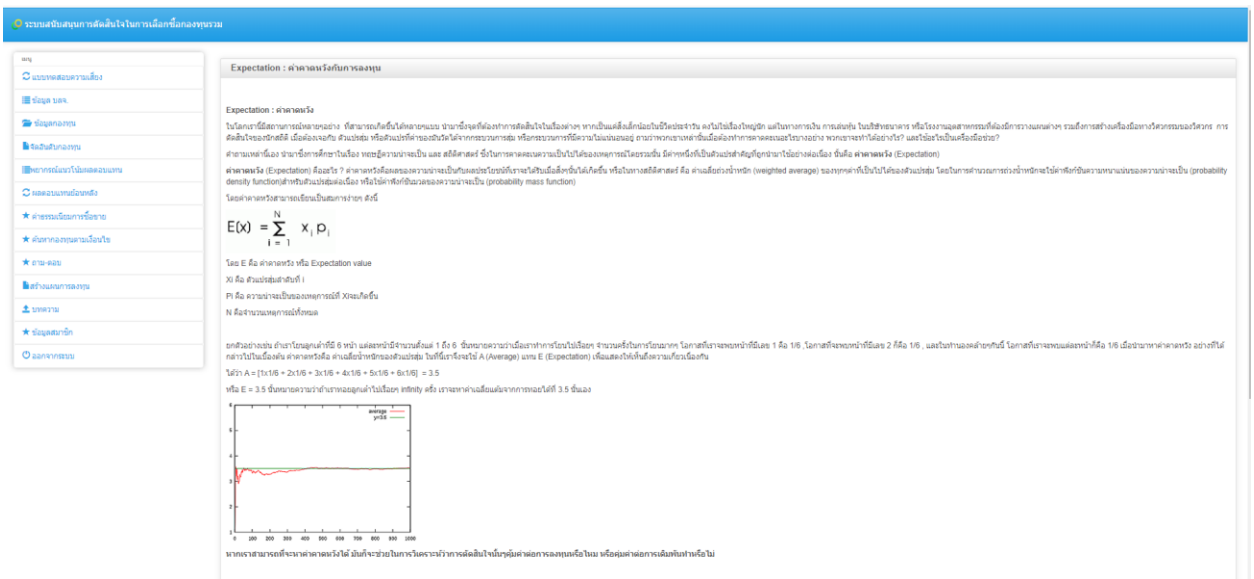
ระบบสนับสนุนการตัดสินใจในการเลือกซื้อกองทุนรวม

เมนู
แบบทดสอบความเสี่ยง
ข้อมูล บลจ.
ข้อมูลกองทุน
จัดอันดับกองทุน
พยากรณ์แนวโน้มผลตอบแทน
ผลตอบแทนย้อนหลัง
ค่าธรรมเนียมการซื้อขาย
ค้นหากองทุนตามเงื่อนไข
ถาม-ตอบ
สร้างแผนการลงทุน
บทความ
ข้อมูลสมาชิก
ออกจากระบบ

Expectation : ค่าคาดหวังกับการลงทุน

Expectation : ค่าคาดหวัง

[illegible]

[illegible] ค่าคาดหวัง (Expectation)

ค่าคาดหวัง (Expectation) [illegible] (weighted average) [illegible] (probability density function) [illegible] (probability mass function)

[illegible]

$E(x) = \sum_{i=1}^{N} x_i p_i$

โดย E คือ ค่าคาดหวัง หรือ Expectation value
Xi คือ ตัวแปรสุ่มลำดับที่ i
Pi คือ ความน่าจะเป็นของเหตุการณ์ที่ Xiจะเกิดขึ้น
N คือจำนวนเหตุการณ์ทั้งหมด

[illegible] A (Average) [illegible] E (Expectation) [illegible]

ได้ว่า A = [1x1/6 + 2x1/6 + 3x1/6 + 4x1/6 + 5x1/6 + 6x1/6] = 3.5

หรือ E = 3.5 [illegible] infinity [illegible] 3.5 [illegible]

average
y=3.5

0 100 200 300 400 500 600 700 800 900 1000

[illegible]